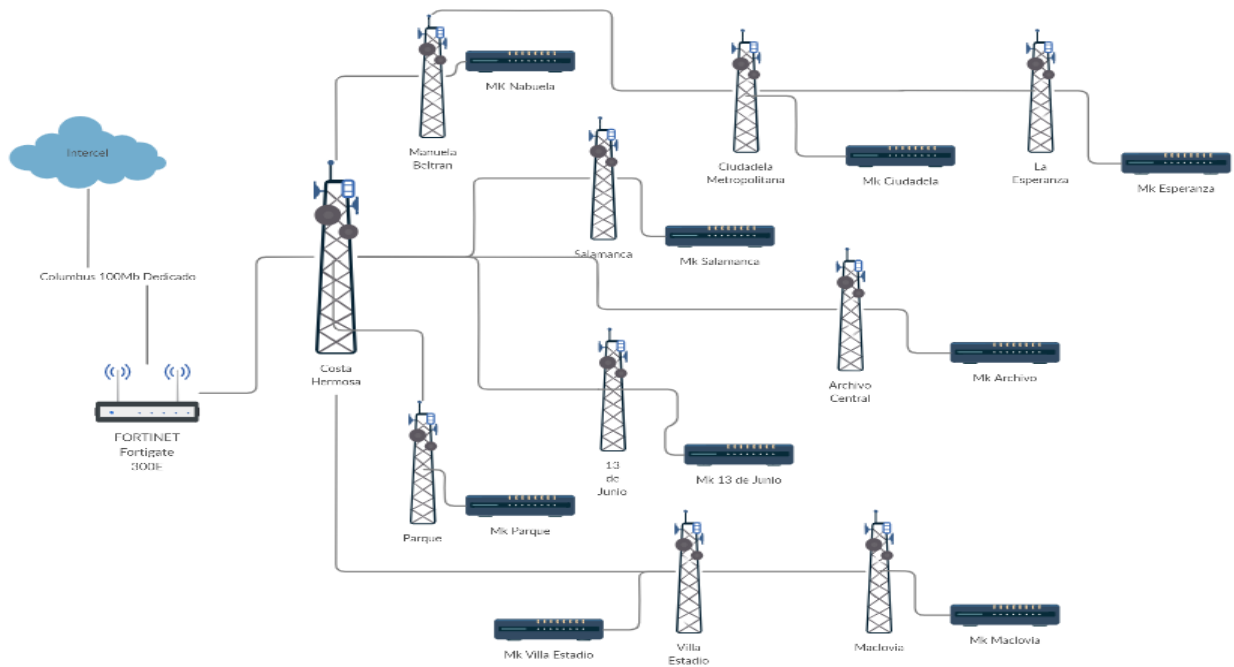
Intercel

Columbus 100Mb Dedicado

FORTINET
Fortigate
300E

Costa
Hermosa

Manuela
Beltran

MK Nabuela

Ciudadela
Metropolitana

Mk Ciudadela

La
Esperanza

Mk Esperanza

Salamanca

Mk Salamanca

Archivo
Central

Mk Archivo

13
de
Junio

Mk 13 de Junio

Parque

Mk Parque

Villa
Estadio

Mk Villa Estadio

Maclovia

Mk Maclovia